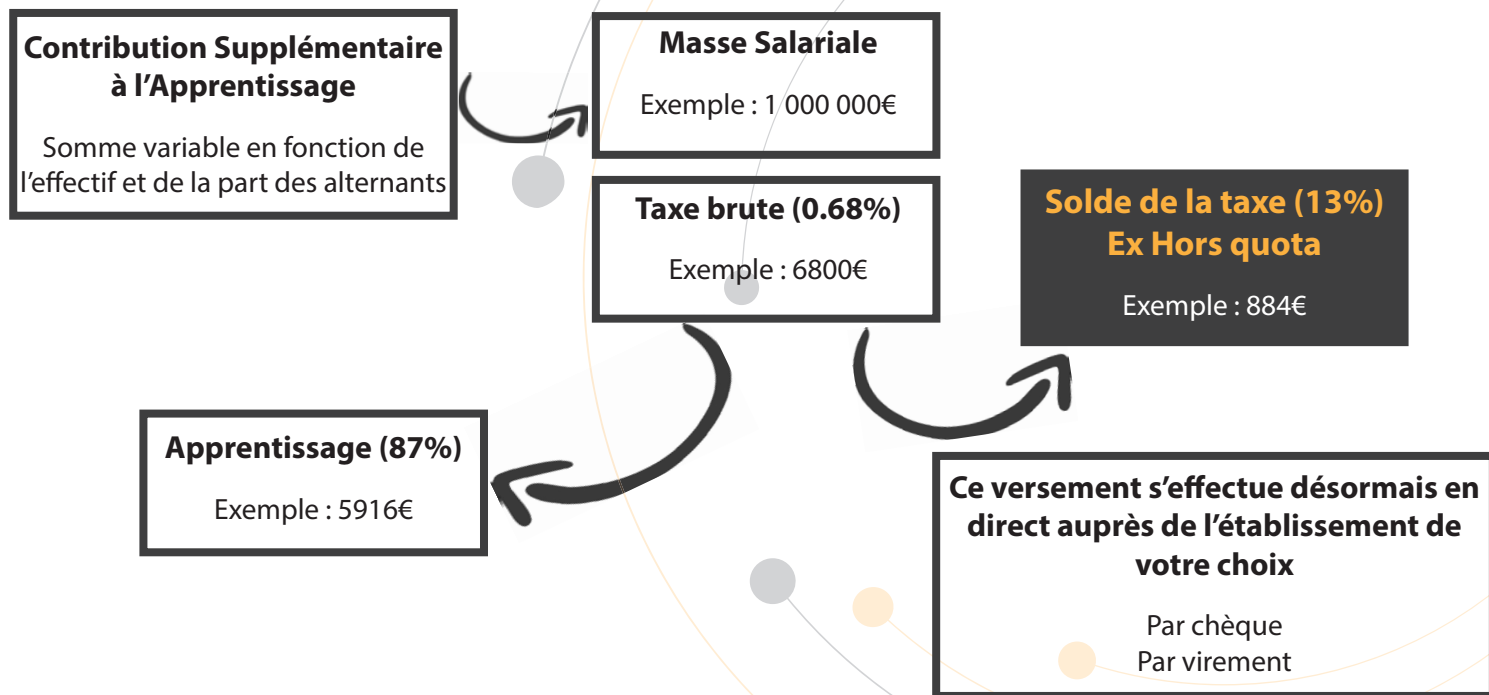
Contribution Supplémentaire à l'Apprentissage

Somme variable en fonction de l'effectif et de la part des alternants

Masse Salariale

Exemple : 1 000 000€

Taxe brute (0.68%)

Exemple : 6800€

Solde de la taxe (13%)
Ex Hors quota

Exemple : 884€

Apprentissage (87%)

Exemple : 5916€

Ce versement s'effectue désormais en direct auprès de l'établissement de votre choix

Par chèque
Par virement